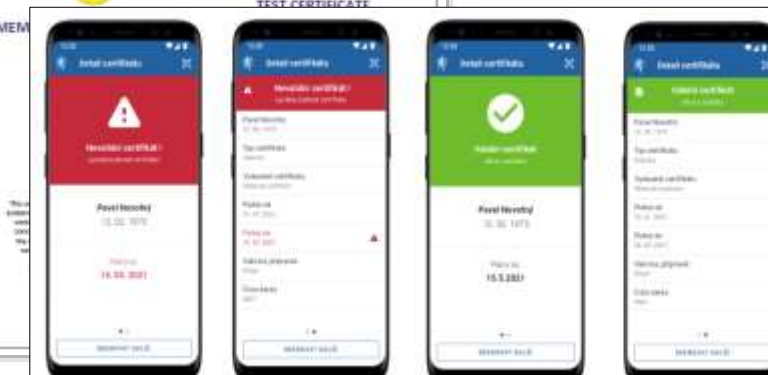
TEST CERTIFICATE

MEM

Detail certifikátu

Neplatný certifikát

Pavel Novotný

15. 05. 2021

NASKENOVAT DALŠÍ

Detail certifikátu

Neplatný certifikát

NASKENOVAT DALŠÍ

Detail certifikátu

Platný certifikát

Pavel Novotný

15.5.2021

NASKENOVAT DALŠÍ

Detail certifikátu

Platný certifikát

NASKENOVAT DALŠÍ